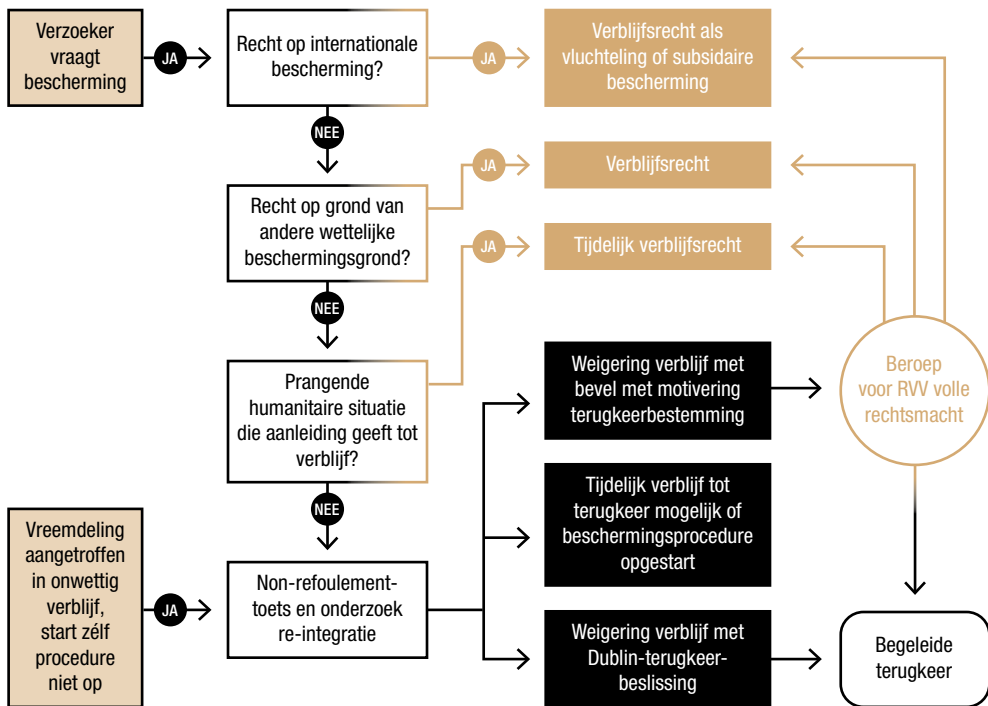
Verzoeker vraagt bescherming

JA

Recht op internationale bescherming?

JA

Verblijfsrecht als vluchteling of subsidaire bescherming

NEE

Recht op grond van andere wettelijke beschermingsgrond?

JA

Verblijfsrecht

JA

Tijdelijk verblijfsrecht

NEE

Prangende humanitaire situatie die aanleiding geeft tot verblijf?

Weigering verblijf met bevel met motivering terugkeerbestemming

Beroep voor RVV volle rechtsmacht

NEE

Tijdelijk verblijf tot terugkeer mogelijk of beschermingsprocedure opgestart

Vreemdeling aangetroffen in onwettig verblijf, start zélf procedure niet op

JA

Non-refoulement-toets en onderzoek re-integratie

Weigering verblijf met Dublin-terugkeer-beslissing

Begeleide terugkeer